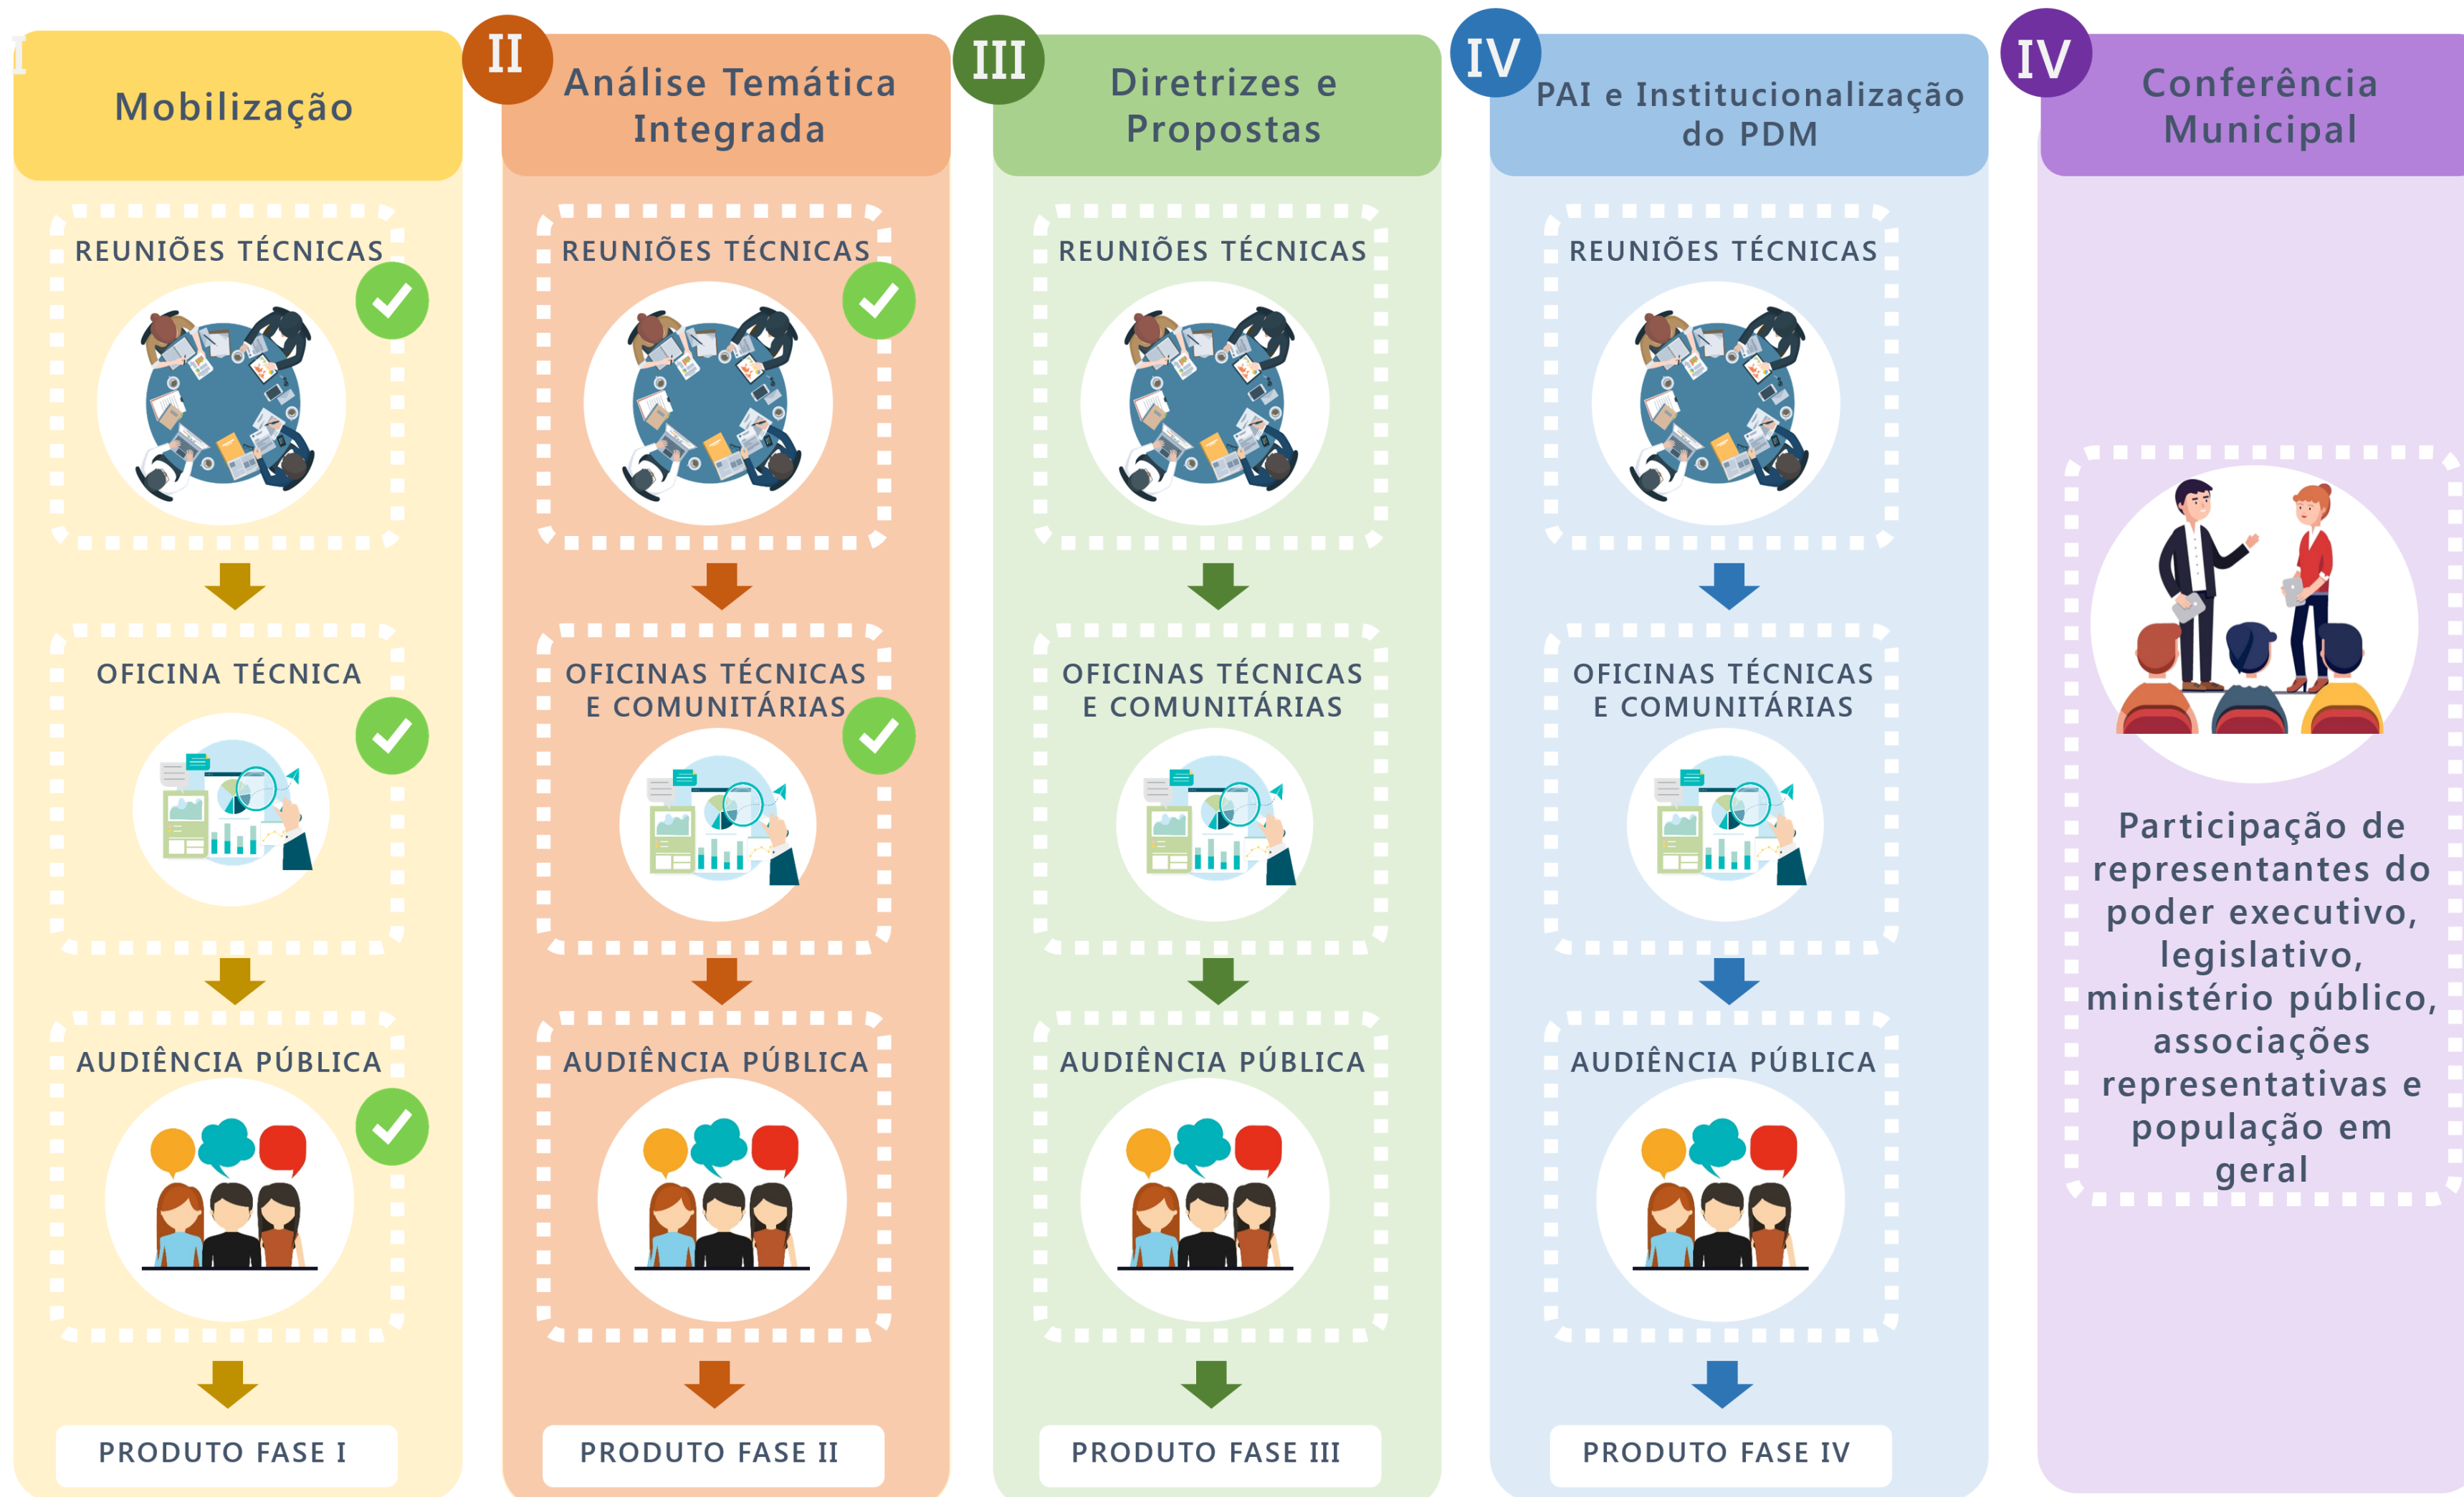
I
Mobilização

REUNIÕES TÉCNICAS

OFICINA TÉCNICA

AUDIÊNCIA PÚBLICA

PRODUTO FASE I

II
Análise Temática Integrada

REUNIÕES TÉCNICAS

OFICINAS TÉCNICAS E COMUNITÁRIAS

AUDIÊNCIA PÚBLICA

PRODUTO FASE II

III
Diretrizes e Propostas

REUNIÕES TÉCNICAS

OFICINAS TÉCNICAS E COMUNITÁRIAS

AUDIÊNCIA PÚBLICA

PRODUTO FASE III

IV
PAI e Institucionalização do PDM

REUNIÕES TÉCNICAS

OFICINAS TÉCNICAS E COMUNITÁRIAS

AUDIÊNCIA PÚBLICA

PRODUTO FASE IV

IV
Conferência Municipal

Participação de representantes do poder executivo, legislativo, ministério público, associações representativas e população em geral